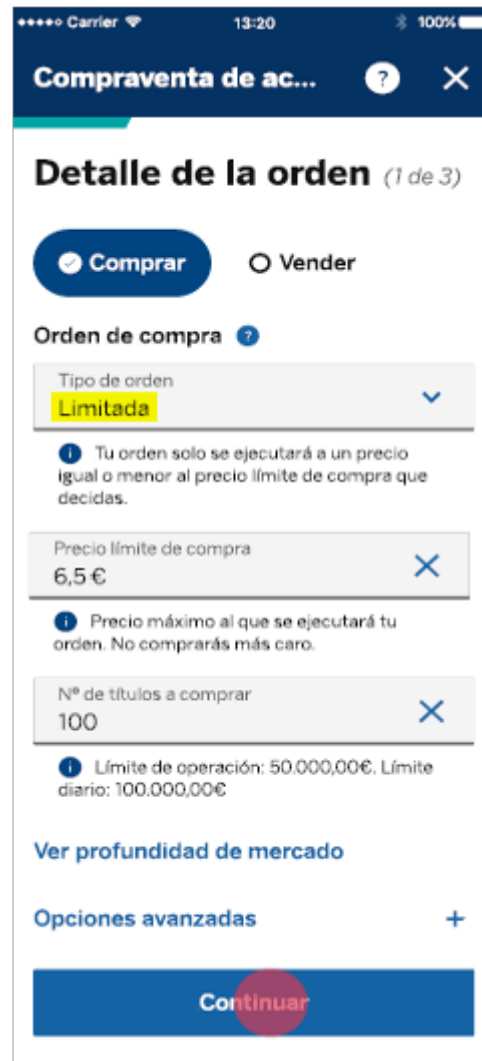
●●●●○ Carrier 13:20 100%

Compraventa de ac... ? ✕

Detalle de la orden (1 de 3)

Comprar

Vender

Orden de compra ?

Tipo de orden
Limitada

i Tu orden solo se ejecutará a un precio igual o menor al precio límite de compra que decidas.

Precio límite de compra
6,5 €

i Precio máximo al que se ejecutará tu orden. No comprarás más caro.

Nº de títulos a comprar
100

i Límite de operación: 50.000,00€. Límite diario: 100.000,00€

Ver profundidad de mercado

Opciones avanzadas +

Continuar